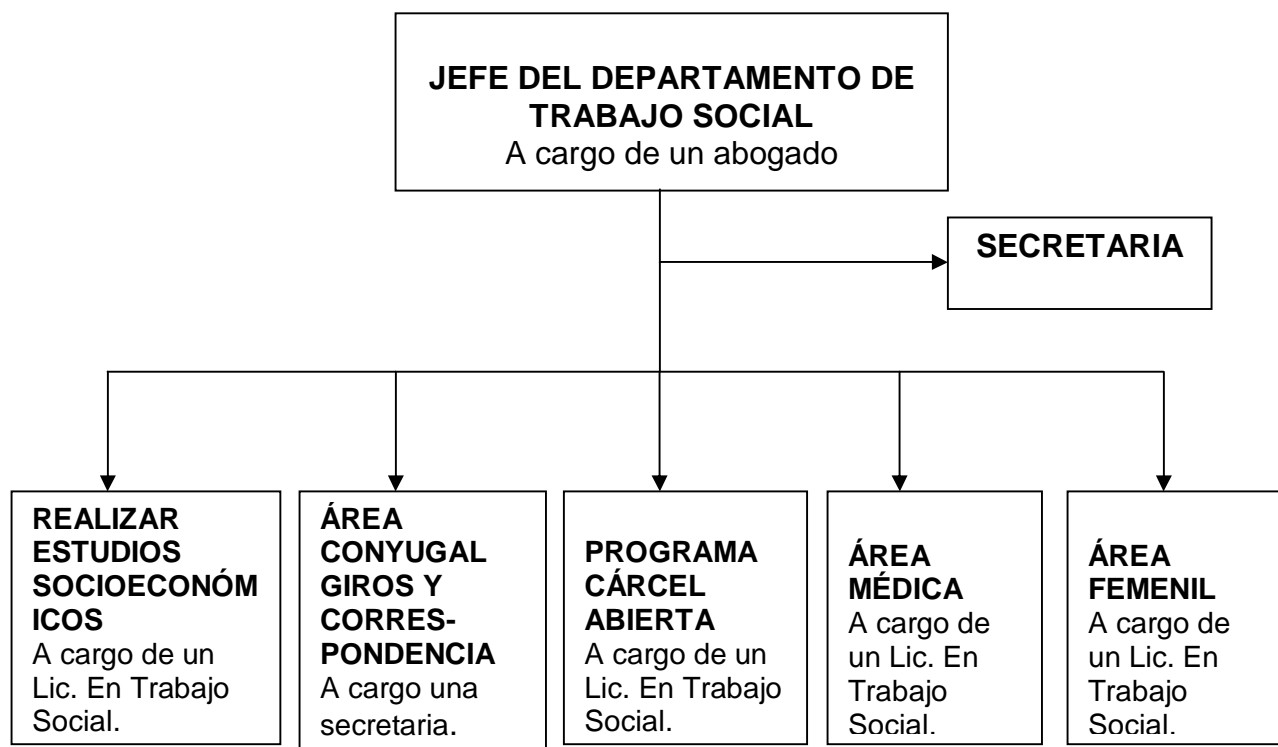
JEFE DEL DEPARTAMENTO DE TRABAJO SOCIAL
A cargo de un abogado

SECRETARIA

REALIZAR ESTUDIOS SOCIOECONÓMICOS
A cargo de un Lic. En Trabajo Social.

ÁREA CONYUGAL GIROS Y CORRESPONDENCIA
A cargo una secretaria.

PROGRAMA CÁRCEL ABIERTA
A cargo de un Lic. En Trabajo Social.

ÁREA MÉDICA
A cargo de un Lic. En Trabajo Social.

ÁREA FEMENIL
A cargo de un Lic. En Trabajo Social.